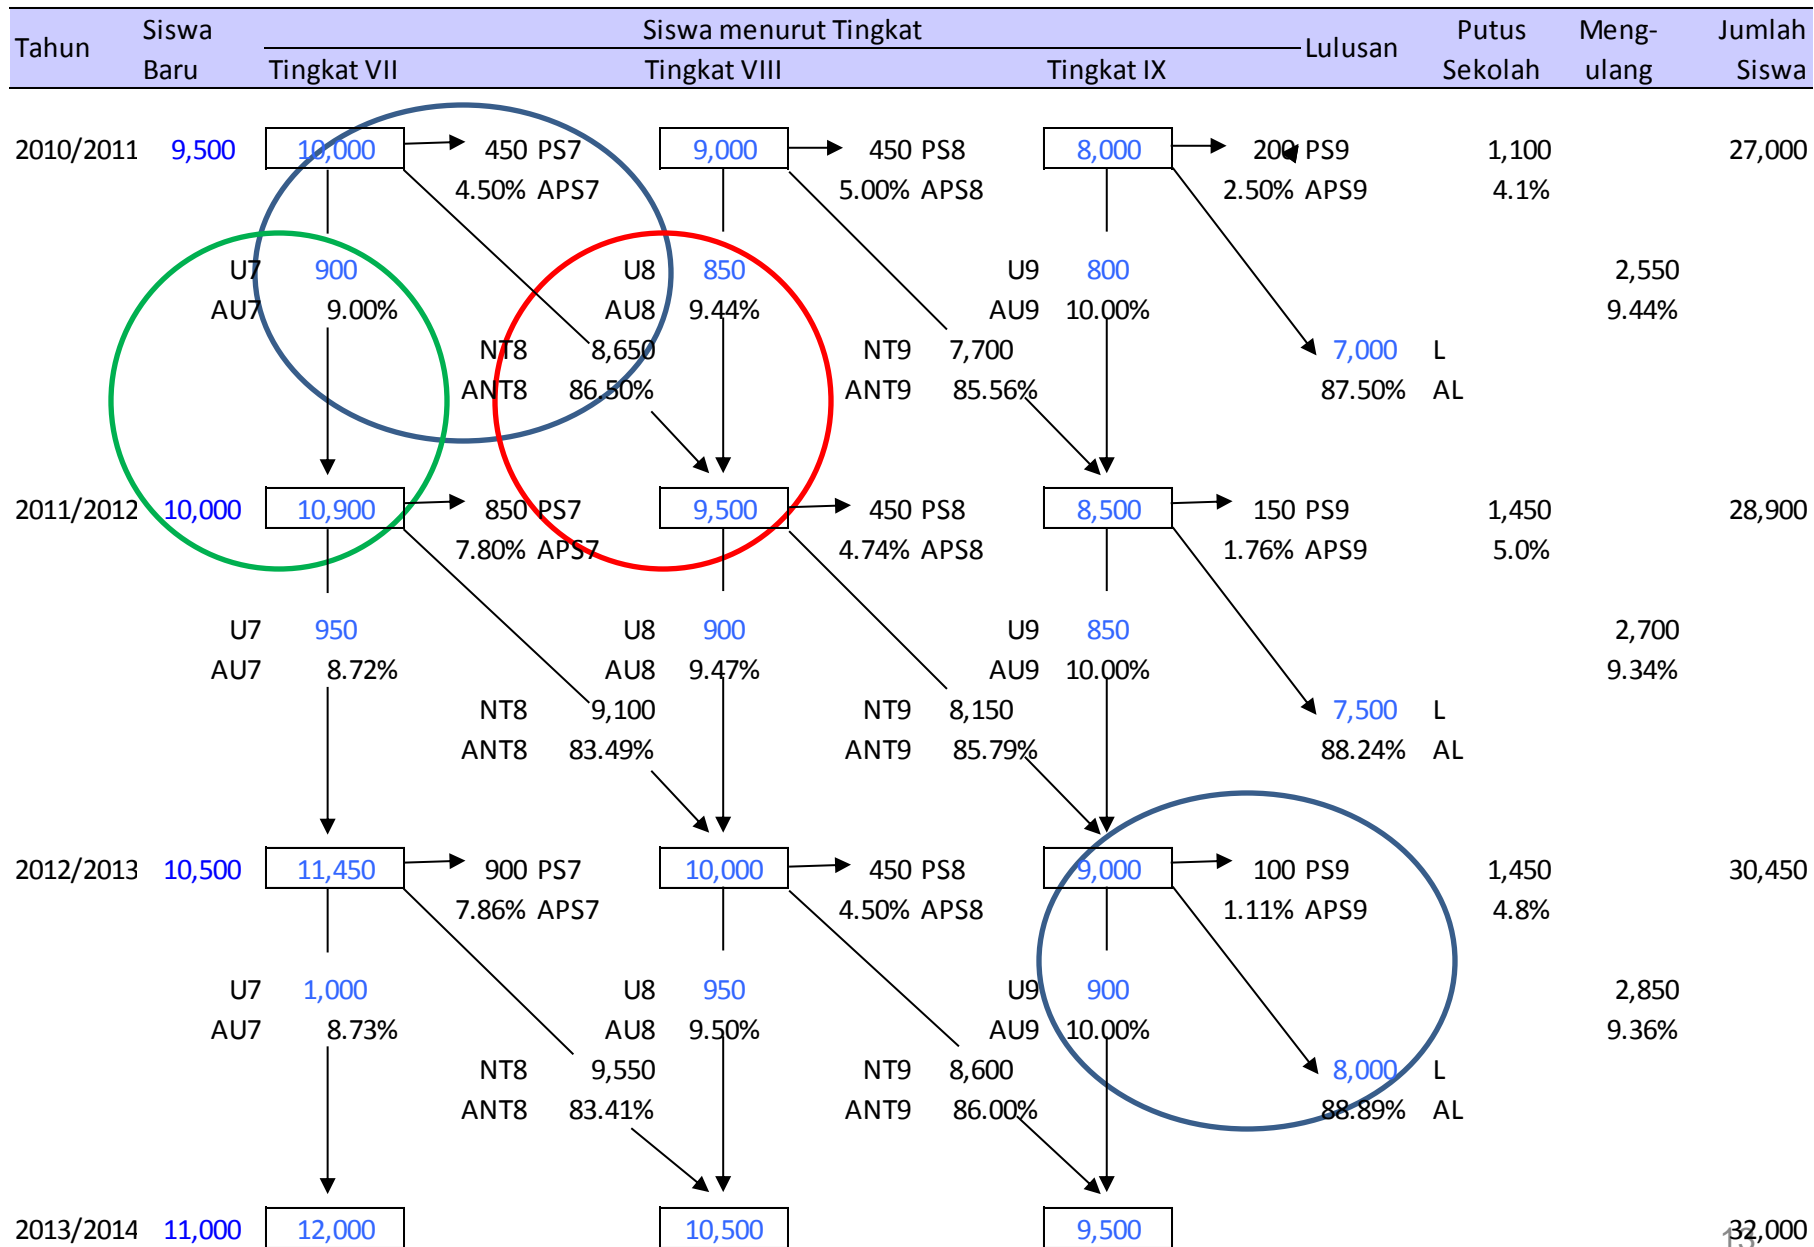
| Tahun | Siswa Baru | Siswa menurut Tingkat: Tingkat VII | Tingkat VIII | Tingkat IX | Lulusan | Putus Sekolah | Meng-ulang | Jumlah Siswa |
|---|---|---|---|---|---|---|---|---|

2010/2011 9,500 10,000 450 PS7 4.50% APS7 9,000 450 PS8 5.00% APS8 8,000 200 PS9 2.50% APS9 1,100 4.1% 27,000

U7 900 AU7 9.00% U8 850 AU8 9.44% U9 800 AU9 10.00% 2,550 9.44%

NT8 8,650 ANT8 86.50% NT9 7,700 ANT9 85.56% 7,000 L 87.50% AL

2011/2012 10,000 10,900 850 PS7 7.80% APS7 9,500 450 PS8 4.74% APS8 8,500 150 PS9 1.76% APS9 1,450 5.0% 28,900

U7 950 AU7 8.72% U8 900 AU8 9.47% U9 850 AU9 10.00% 2,700 9.34%

NT8 9,100 ANT8 83.49% NT9 8,150 ANT9 85.79% 7,500 L 88.24% AL

2012/2013 10,500 11,450 900 PS7 7.86% APS7 10,000 450 PS8 4.50% APS8 9,000 100 PS9 1.11% APS9 1,450 4.8% 30,450

U7 1,000 AU7 8.73% U8 950 AU8 9.50% U9 900 AU9 10.00% 2,850 9.36%

NT8 9,550 ANT8 83.41% NT9 8,600 ANT9 86.00% 8,000 L 88.89% AL

2013/2014 11,000 12,000 10,500 9,500 32,000